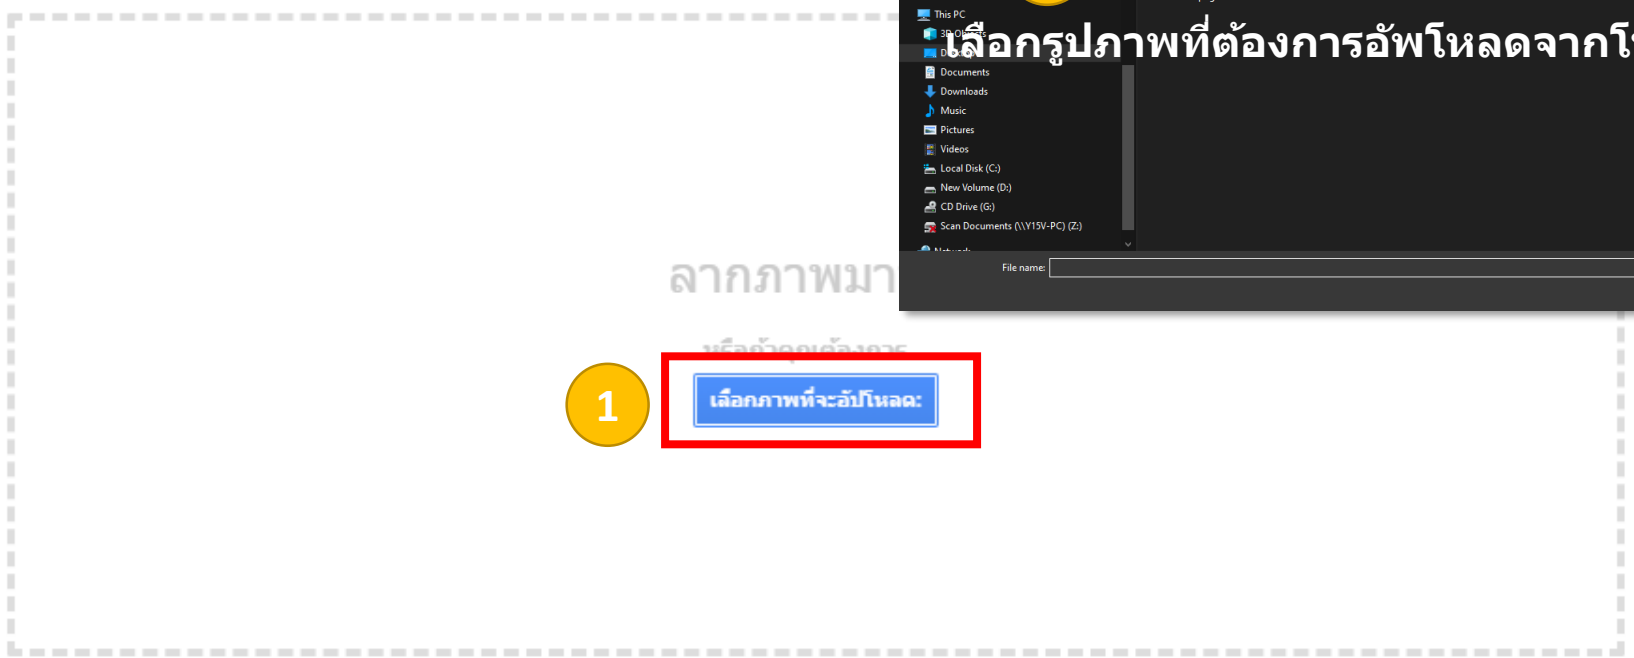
This PC
3D Objects
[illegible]
เลือกรูปภาพที่ต้องการอัพโหลดจากโ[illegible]
Documents
Downloads
Music
Pictures
Videos
Local Disk (C:)
New Volume (D:)
CD Drive (G:)
Scan Documents (\\Y15V-PC) (Z:)
Network
File name:

ลากภาพมา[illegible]
หรือถ้าคุณต้องการ
1
เลือกภาพที่จะอัปโหลด: